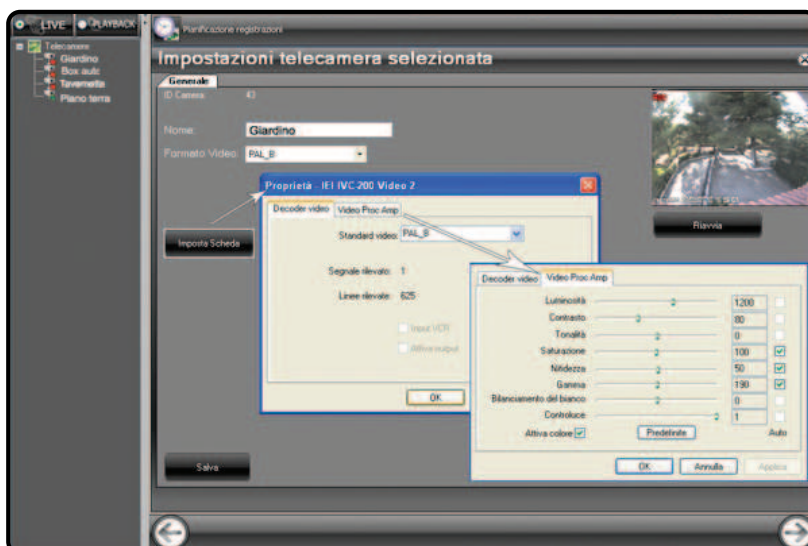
LIVE PLAYBACK

Pianificazione registrazioni

Telecamere
Giardino
Box auto
Tavernetta
Piano terra

Impostazioni telecamera selezionata

Generale

ID Camera 43

Nome: Giardino

Formato Video: PAL_B

Imposta Scheda

Riavvia

Salva

Proprietà - IEI IVC 200 Video 2

Decoder video | Video Proc Amp

Standard video: PAL_B

Segnale rilevato: 1

Linee rilevate: 625

Input VCR

Attiva output

OK

Decoder video | Video Proc Amp

| | | |
|---|---|---|
| Luminosità | 1200 | |
| Contrasto | 80 | |
| Tonalità | 0 | |
| Saturazione | 100 | ☑ |
| Nitidezza | 50 | ☑ |
| Gamma | 190 | ☑ |
| Bilanciamento del bianco | 0 | |
| Controluce | 1 | |

Attiva colore ☑ Predefinito Auto

OK Annulla Applica